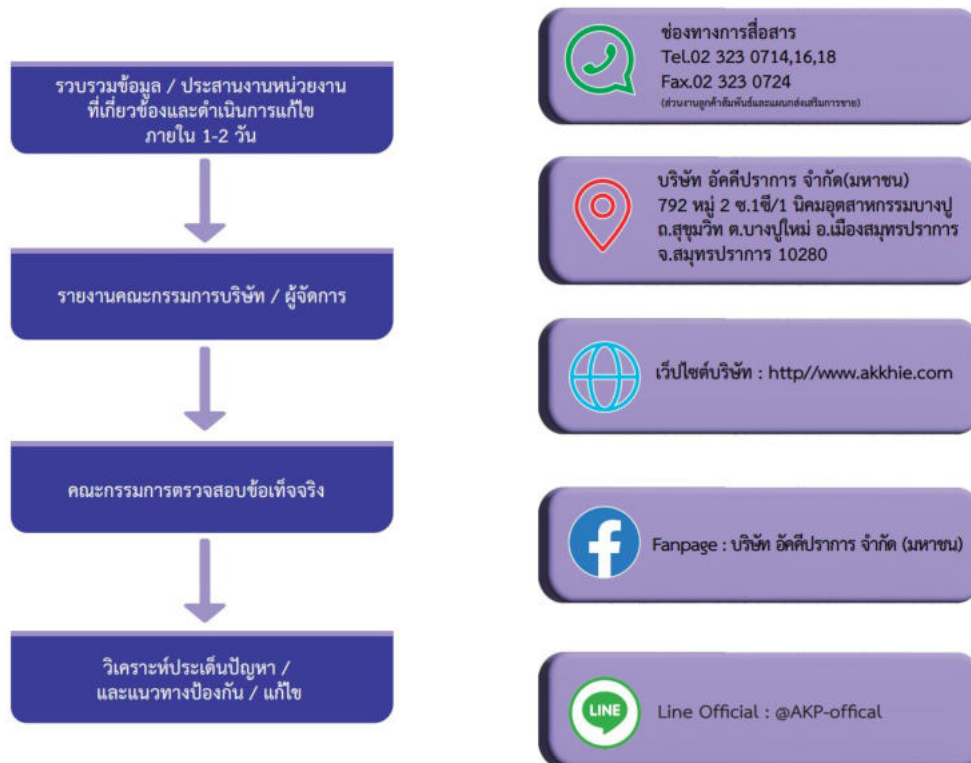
รวบรวมข้อมูล / ประสานงานหน่วยงาน ที่เกี่ยวข้องและดำเนินการแก้ไข ภายใน 1-2 วัน

รายงานคณะกรรมการบริษัท / ผู้จัดการ

คณะกรรมการตรวจสอบข้อเท็จจริง

วิเคราะห์ประเด็นปัญหา / และแนวทางป้องกัน / แก้ไข

ช่องทางการสื่อสาร
Tel.02 323 0714,16,18
Fax.02 323 0724
(ส่วนงานลูกค้าสัมพันธ์และแผนกส่งเสริมการขาย)

บริษัท อัคคีปราการ จำกัด(มหาชน)
792 หมู่ 2 ซ.1ซี/1 นิคมอุตสาหกรรมบางปู ถ.สุขุมวิท ต.บางปูใหม่ อ.เมืองสมุทรปราการ จ.สมุทรปราการ 10280

เว็ปไซต์บริษัท : http//www.akkhie.com

Fanpage : บริษัท อัคคีปราการ จำกัด (มหาชน)

LINE

Line Official : @AKP-offical